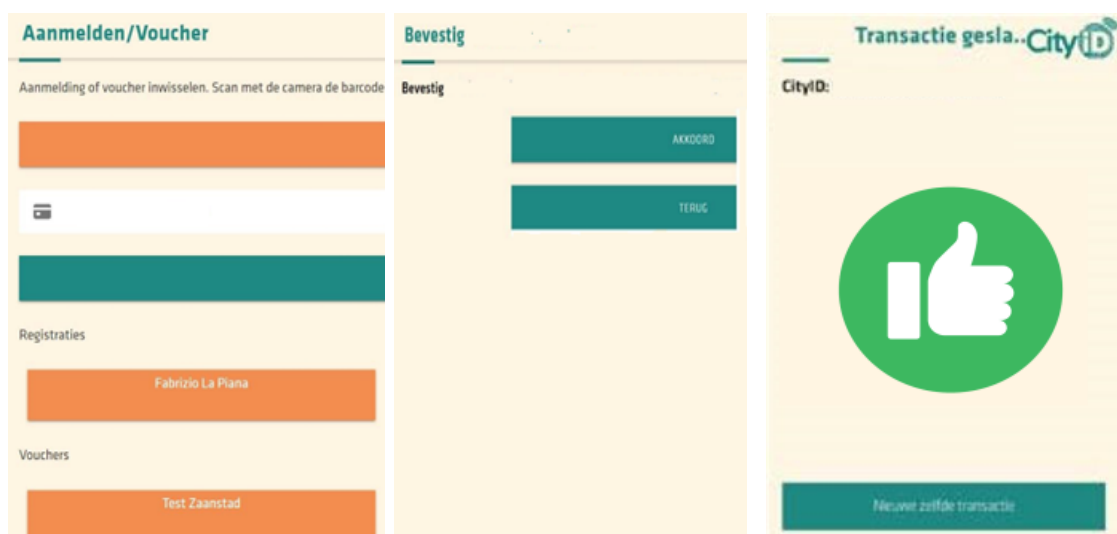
Aanmelden/Voucher

Aanmelding of voucher inwisselen. Scan met de camera de barcode

Registraties

Fabrizio La Piana

Vouchers

Test Zaanstad

Bevestig

Bevestig

AKKOORD

TERUG

Transactie gesla..

CityID

CityID:

Nieuwe zelfde transactie